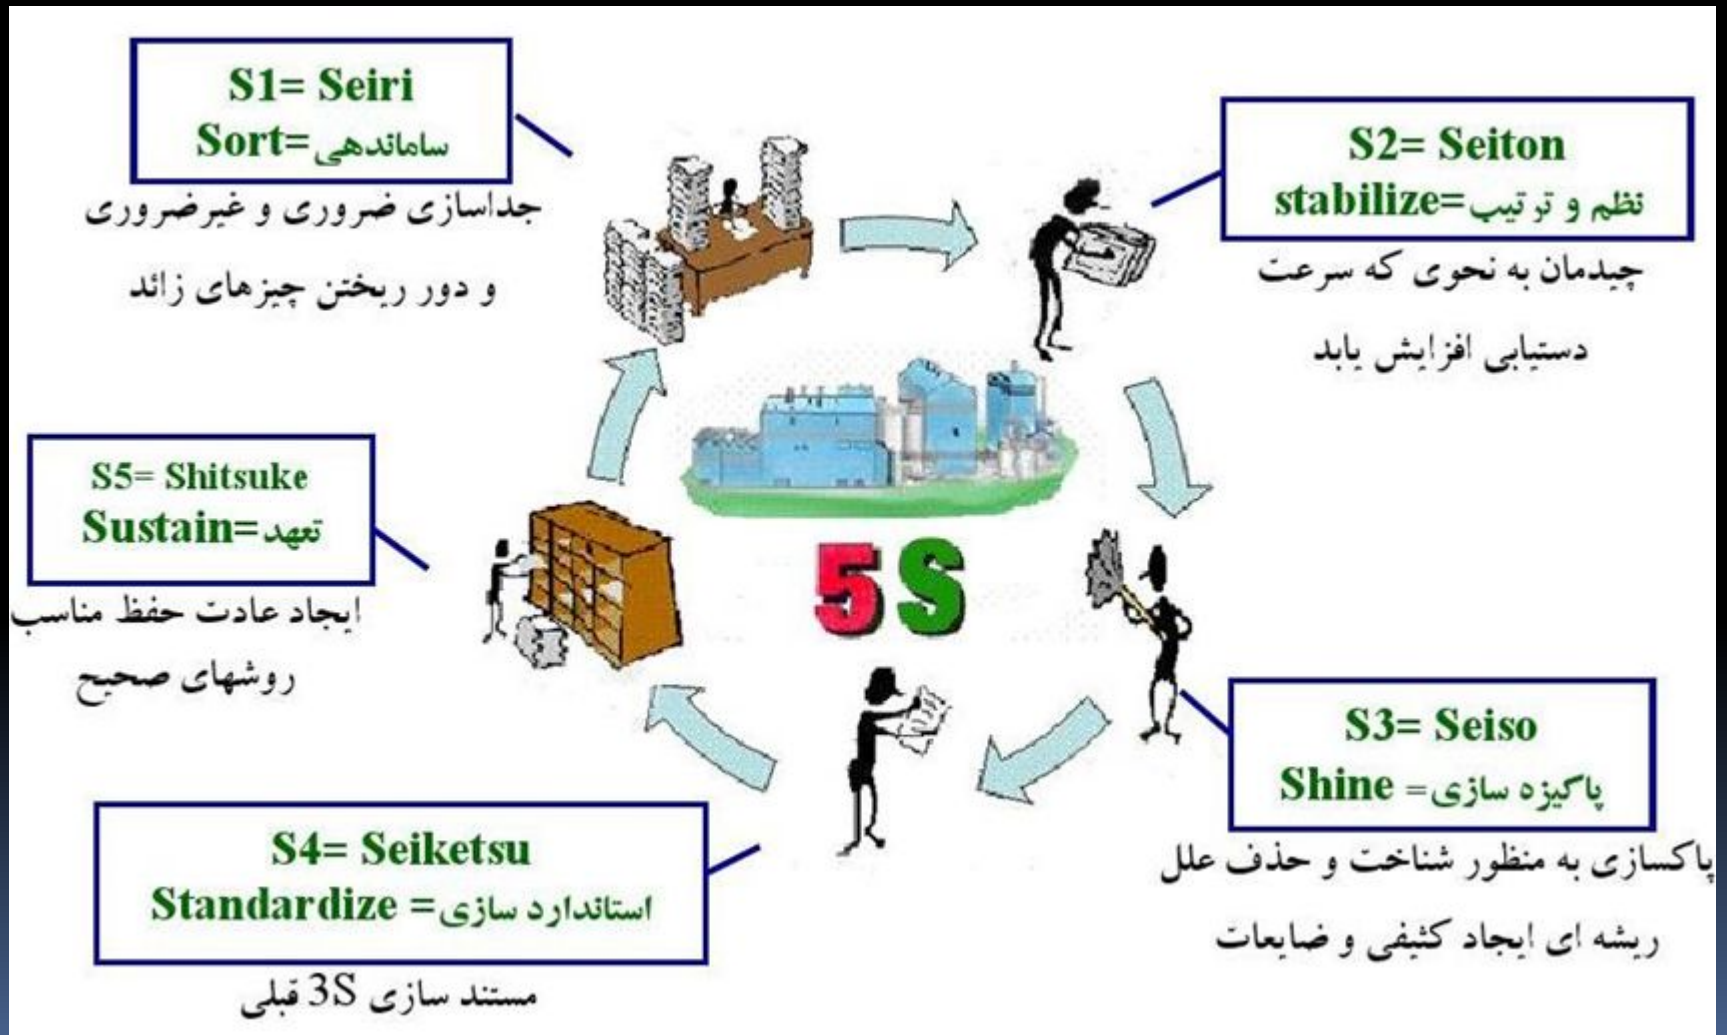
S1= Seiri
Sort=ساماندهی
جداسازی ضروری و غیرضروری
و دور ریختن چیزهای زائد

S2= Seiton
stabilize=نظم و ترتیب
چیدمان به نحوی که سرعت
دستیابی افزایش یابد

5S

S5= Shitsuke
Sustain=تعهد
ایجاد عادت حفظ مناسب
روشهای صحیح

S3= Seiso
Shine =پاکیزه سازی
پاکسازی به منظور شناخت و حذف علل
ریشه ای ایجاد کثیفی و ضایعات

S4= Seiketsu
Standardize =استاندارد سازی
مستند سازی 3S قبلی